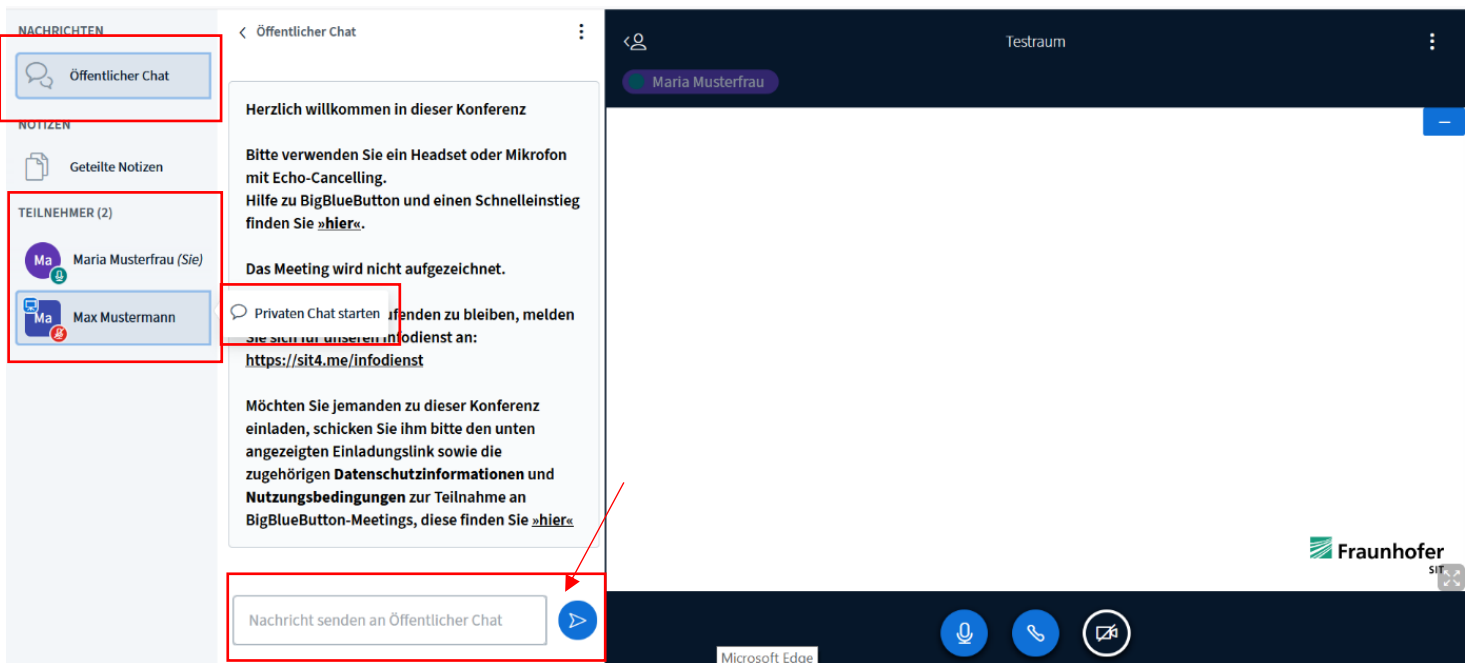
NACHRICHTEN

Öffentlicher Chat

NOTIZEN

Geteilte Notizen

TEILNEHMER (2)

Ma Maria Musterfrau (Sie)

Ma Max Mustermann

Öffentlicher Chat

Herzlich willkommen in dieser Konferenz

Bitte verwenden Sie ein Headset oder Mikrofon mit Echo-Cancelling.
Hilfe zu BigBlueButton und einen Schnelleinstieg finden Sie »hier«.

Das Meeting wird nicht aufgezeichnet.

Privaten Chat starten

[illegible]ufenden zu bleiben, melden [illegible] Infodienst an:
https://sit4.me/infodienst

Möchten Sie jemanden zu dieser Konferenz einladen, schicken Sie ihm bitte den unten angezeigten Einladungslink sowie die zugehörigen Datenschutzinformationen und Nutzungsbedingungen zur Teilnahme an BigBlueButton-Meetings, diese finden Sie »hier«

Nachricht senden an Öffentlicher Chat

Testraum

Maria Musterfrau

Fraunhofer
SIT

Microsoft Edge